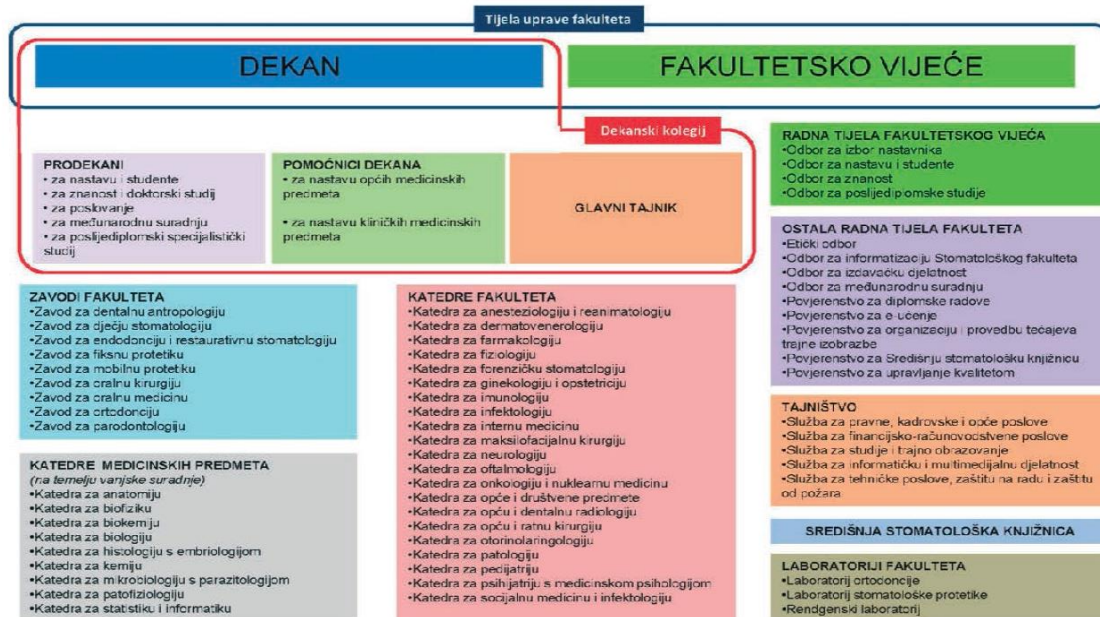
Tijela uprave fakulteta

DEKAN

FAKULTETSKO VIJEĆE

Dekanski kolegij

PRODEKANI
• za nastavu i studente
• za znanost i doktorski studij
• za poslovanje
• za međunarodnu suradnju
• za poslijediplomski specijalistički studij

POMOĆNICI DEKANA
• za nastavu općih medicinskih predmeta
• za nastavu kliničkih medicinskih predmeta

GLAVNI TAJNIK

RADNA TIJELA FAKULTETSKOG VIJEĆA
•Odbor za izbor nastavnika
•Odbor za nastavu i studente
•Odbor za znanost
•Odbor za poslijediplomske studije

OSTALA RADNA TIJELA FAKULTETA
•Etički odbor
•Odbor za informatizaciju Stomatološkog fakulteta
•Odbor za izdavačku djelatnost
•Odbor za međunarodnu suradnju
•Povjerenstvo za diplomske radove
•Povjerenstvo za e-učenje
•Povjerenstvo za organizaciju i provedbu tečajeva trajne izobrazbe
•Povjerenstvo za Središnju stomatološku knjižnicu
•Povjerenstvo za upravljanje kvalitetom

ZAVODI FAKULTETA
•Zavod za dentalnu antropologiju
•Zavod za dječju stomatologiju
•Zavod za endodonciju i restaurativnu stomatologiju
•Zavod za fiksnu protetiku
•Zavod za mobilnu protetiku
•Zavod za oralnu kirurgiju
•Zavod za oralnu medicinu
•Zavod za ortodonciju
•Zavod za parodontologiju

KATEDRE FAKULTETA
•Katedra za anesteziologiju i reanimatologiju
•Katedra za dermatovenerologiju
•Katedra za farmakologiju
•Katedra za fiziologiju
•Katedra za forenzičku stomatologiju
•Katedra za ginekologiju i opstetriciju
•Katedra za imunologiju
•Katedra za infektologiju
•Katedra za internu medicinu
•Katedra za maksilofacijalnu kirurgiju
•Katedra za neurologiju
•Katedra za oftalmologiju
•Katedra za onkologiju i nuklearnu medicinu
•Katedra za opće i društvene predmete
•Katedra za opću i dentalnu radiologiju
•Katedra za opću i ratnu kirurgiju
•Katedra za otorinolaringologiju
•Katedra za patologiju
•Katedra za pedijatriju
•Katedra za psihijatriju s medicinskom psihologijom
•Katedra za socijalnu medicinu i infektologiju

TAJNIŠTVO
•Služba za pravne, kadrovske i opće poslove
•Služba za financijsko-računovodstvene poslove
•Služba za studije i trajno obrazovanje
•Služba za informatičku i multimedijalnu djelatnost
•Služba za tehničke poslove, zaštitu na radu i zaštitu od požara

SREDIŠNJA STOMATOLOŠKA KNJIŽNICA

KATEDRE MEDICINSKIH PREDMETA
(na temelju vanjske suradnje)
•Katedra za anatomiju
•Katedra za biofiziku
•Katedra za biokemiju
•Katedra za biologiju
•Katedra za histologiju s embriologijom
•Katedra za kemiju
•Katedra za mikrobiologiju s parazitologijom
•Katedra za patofiziologiju
•Katedra za statistiku i informatiku

LABORATORIJI FAKULTETA
•Laboratorij ortodoncije
•Laboratorij stomatološke protetike
•Rendgenski laboratorij